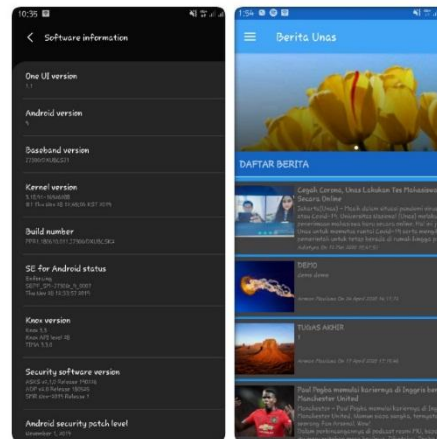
10:35

Software information

One UI version
1.1

Android version
9

Baseband version
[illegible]

Kernel version
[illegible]

Build number
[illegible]

SE for Android status
Enforcing
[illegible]

Knox version
Knox 3.3
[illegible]

Security software version
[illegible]

Android security patch level
November 1, 2019

1:54

Berita Unas

DAFTAR BERITA

Cegah Corona, Unas Lakukan Tes Mahasiswa Secara Online
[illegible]

DEMO
demo demo
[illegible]

TUGAS AKHIR
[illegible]

Paul Pogba memulai karirnya di Inggris bersama Manchester United
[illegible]